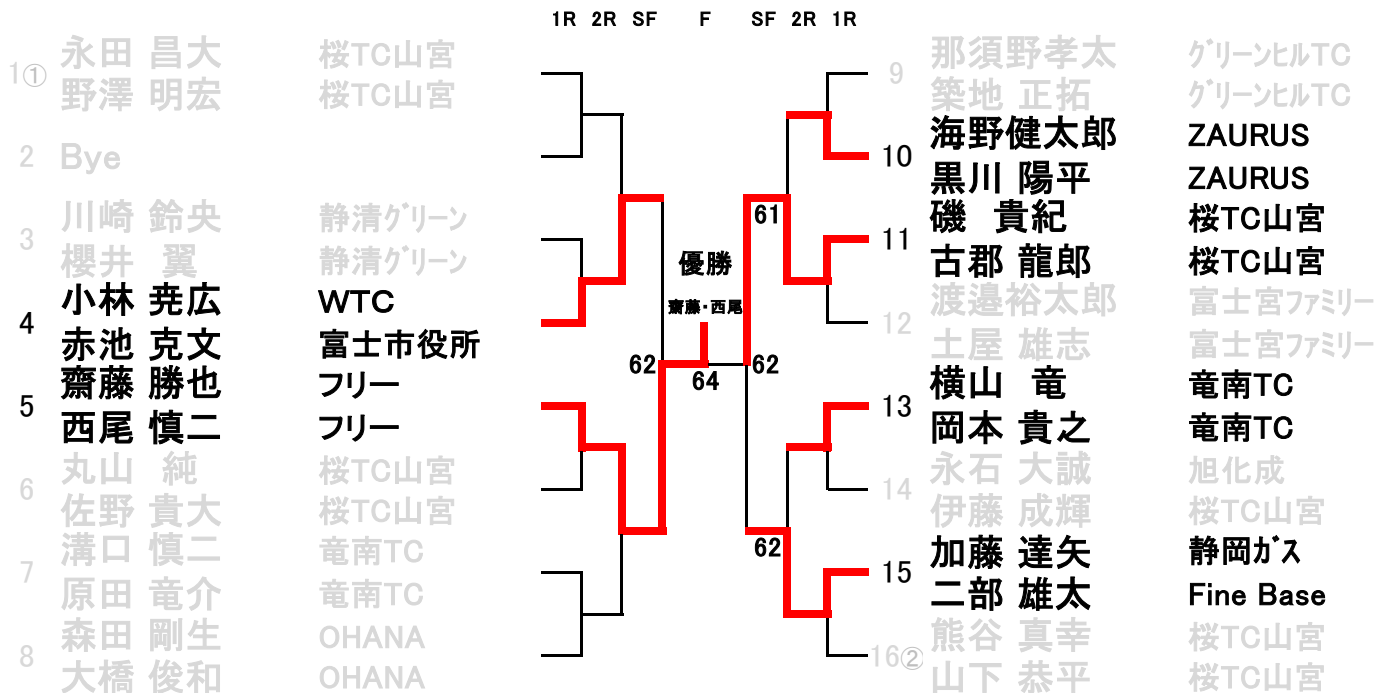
1R 2R SF F SF 2R 1R

1① 永田 昌大 桜TC山宮
野澤 明宏 桜TC山宮
2 Bye
3 川崎 鈴央 静清ｸﾞﾘｰﾝ
櫻井 翼 静清ｸﾞﾘｰﾝ
4 小林 尭広 WTC
赤池 克文 富士市役所
5 齋藤 勝也 フリー
西尾 慎二 フリー
6 丸山 純 桜TC山宮
佐野 貴大 桜TC山宮
7 溝口 慎二 竜南TC
原田 竜介 竜南TC
8 森田 剛生 OHANA
大橋 俊和 OHANA

優勝
齋藤・西尾
62
64
62
61
62

9 那須野孝太 ｸﾞﾘｰﾝﾋﾙTC
築地 正拓 ｸﾞﾘｰﾝﾋﾙTC
10 海野健太郎 ZAURUS
黒川 陽平 ZAURUS
11 磯 貴紀 桜TC山宮
古郡 龍郎 桜TC山宮
12 渡邉裕太郎 富士宮ﾌｧﾐﾘｰ
土屋 雄志 富士宮ﾌｧﾐﾘｰ
13 横山 竜 竜南TC
岡本 貴之 竜南TC
14 永石 大誠 旭化成
伊藤 成輝 桜TC山宮
15 加藤 達矢 静岡ｶﾞｽ
二部 雄太 Fine Base
16② 熊谷 真幸 桜TC山宮
山下 恭平 桜TC山宮